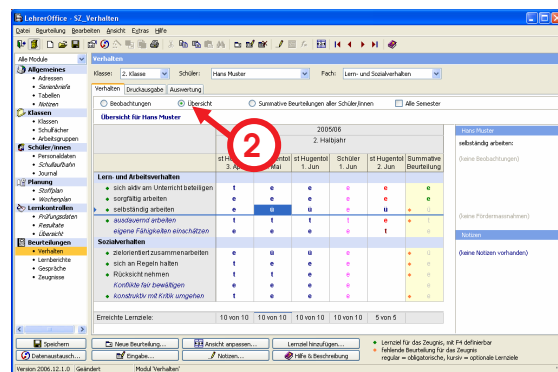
LehrerOffice - S2_Verhalten

Datei Beurteilung Bearbeiten Ansicht Extras Hilfe

Alle Module

Allgemeines
• Adressen
• Serienbriefe
• Tabellen
• Notizen
Klassen
• Klassen
• Schulfächer
• Arbeitsgruppen
Schüler/innen
• Personaldaten
• Schullaufbahn
• Journal
Planung
• Stoffplan
• Wochenplan
Lernkontrollen
• Prüfungsdaten
• Resultate
• Übersicht
Beurteilungen
• Verhalten
• Lernberichte
• Gespräche
• Zeugnisse

Verhalten

Klasse: 2. Klasse Schüler: Hans Muster Fach: Lern- und Sozialverhalten

Verhalten Druckausgabe Auswertung

Beobachtungen Übersicht Summative Beurteilungen aller Schüler/innen Alle Semester

Übersicht für Hans Muster

2

| | st H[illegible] 3. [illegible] | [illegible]ntol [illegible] Mai | st Hugentol 1. Jun | Schüler 1. Jun | st Hugentol 2. Jun | Summative Beurteilung |
|---|---|---|---|---|---|---|
| | 2005/06 | | | | | |
| | 2. Halbjahr | | | | | |
| Lern- und Arbeitsverhalten | | | | | | |
| sich aktiv am Unterricht beteiligen | t | e | u | e | e | e |
| sorgfältig arbeiten | e | e | t | e | e | e |
| selbständig arbeiten | e | u | e | e | e | t |
| ausdauernd arbeiten | t | t | t | e | e | e |
| eigene Fähigkeiten einschätzen | e | e | t | e | e | e |
| Sozialverhalten | | | | | | |
| zielorientiert zusammenarbeiten | e | u | e | e | e | |
| sich an Regeln halten | e | u | e | e | e | |
| Rücksicht nehmen | t | e | e | e | e | |
| Konflikte bewältigen | e | u | e | e | e | |
| konstruktiv mit Kritik umgehen | t | e | u | e | e | |
| Erreichte Lernziele: | 10 von 10 | 10 von 10 | 10 von 10 | 10 von 10 | 5 von 5 | |

Hans Muster
selbständig arbeiten:
(keine Beobachtungen)

(keine Fördermassnahmen)

Notizen
(keine Notizen vorhanden)

Speichern Neue Beurteilung... Ansicht anpassen... Lernziel hinzufügen...
Datenaustausch... Eingabe... Notizen... Hilfe & Beschreibung

Lernziel für das Zeugnis, mit F4 definierbar
fehlende Beurteilung für das Zeugnis
regulär = obligatorische, kursiv = optionale Lernziele

Version 2006.12.1.0 Geändert Modul "Verhalten"